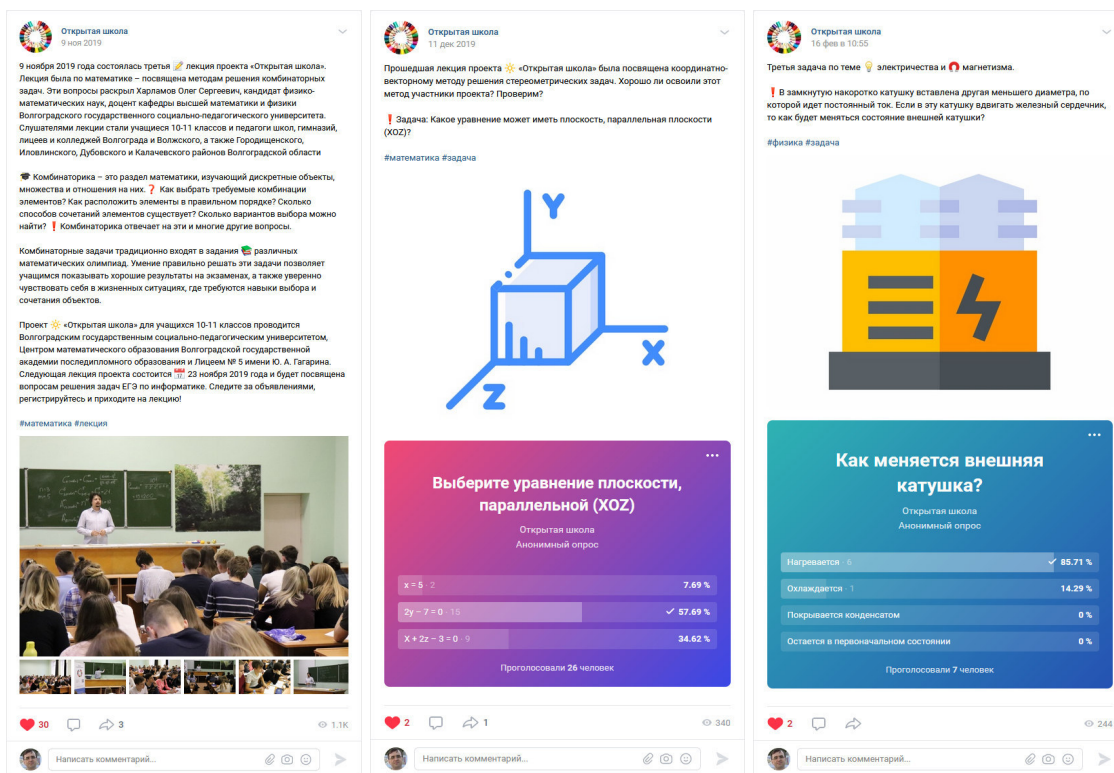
Открытая школа
9 ноя 2019

9 ноября 2019 года состоялась третья лекция проекта «Открытая школа». Лекция была по математике – посвящена методам решения комбинаторных задач. Эти вопросы раскрыл Харламов Олег Сергеевич, кандидат физико-математических наук, доцент кафедры высшей математики и физики Волгоградского государственного социально-педагогического университета. Слушателями лекции стали учащиеся 10-11 классов и педагоги школ, гимназий, лицеев и колледжей Волгограда и Волжского, а также Городищенского, Иловлинского, Дубовского и Калачевского районов Волгоградской области

Комбинаторика – это раздел математики, изучающий дискретные объекты, множества и отношения на них. Как выбрать требуемые комбинации элементов? Как расположить элементы в правильном порядке? Сколько способов сочетаний элементов существует? Сколько вариантов выбора можно найти? Комбинаторика отвечает на эти и многие другие вопросы.

Комбинаторные задачи традиционно входят в задания различных математических олимпиад. Умение правильно решать эти задачи позволяет учащимся показывать хорошие результаты на экзаменах, а также уверенно чувствовать себя в жизненных ситуациях, где требуются навыки выбора и сочетания объектов.

Проект «Открытая школа» для учащихся 10-11 классов проводится Волгоградским государственным социально-педагогическим университетом, Центром математического образования Волгоградской государственной академии последипломного образования и Лицеем № 5 имени Ю. А. Гагарина. Следующая лекция проекта состоится 23 ноября 2019 года и будет посвящена вопросам решения задач ЕГЭ по информатике. Следите за объявлениями, регистрируйтесь и приходите на лекцию!

#математика #лекция

30 3 1.1K

Написать комментарий...

Открытая школа
11 дек 2019

Прошедшая лекция проекта «Открытая школа» была посвящена координатно-векторному методу решения стереометрических задач. Хорошо ли освоили этот метод участники проекта? Проверим?

Задача: Какое уравнение может иметь плоскость, параллельная плоскости (XOZ)?

#математика #задача

Y
X
Z

Выберите уравнение плоскости, параллельной (XOZ)
Открытая школа
Анонимный опрос

| | |
|---|---|
| x = 5 · 2 | 7.69 % |
| 2y − 7 = 0 · 15 | 57.69 % |
| X + 2z − 3 = 0 · 9 | 34.62 % |

Проголосовали 26 человек

2 1 340

Написать комментарий...

Открытая школа
16 фев в 10:55

Третья задача по теме электричества и магнетизма.

В замкнутую накоротко катушку вставлена другая меньшего диаметра, по которой идет постоянный ток. Если в эту катушку вдвигать железный сердечник, то как будет меняться состояние внешней катушки?

#физика #задача

Как меняется внешняя катушка?
Открытая школа
Анонимный опрос

| | |
|---|---|
| Нагревается · 6 | 85.71 % |
| Охлаждается · 1 | 14.29 % |
| Покрывается конденсатом | 0 % |
| Остается в первоначальном состоянии | 0 % |

Проголосовали 7 человек

2 244

Написать комментарий...